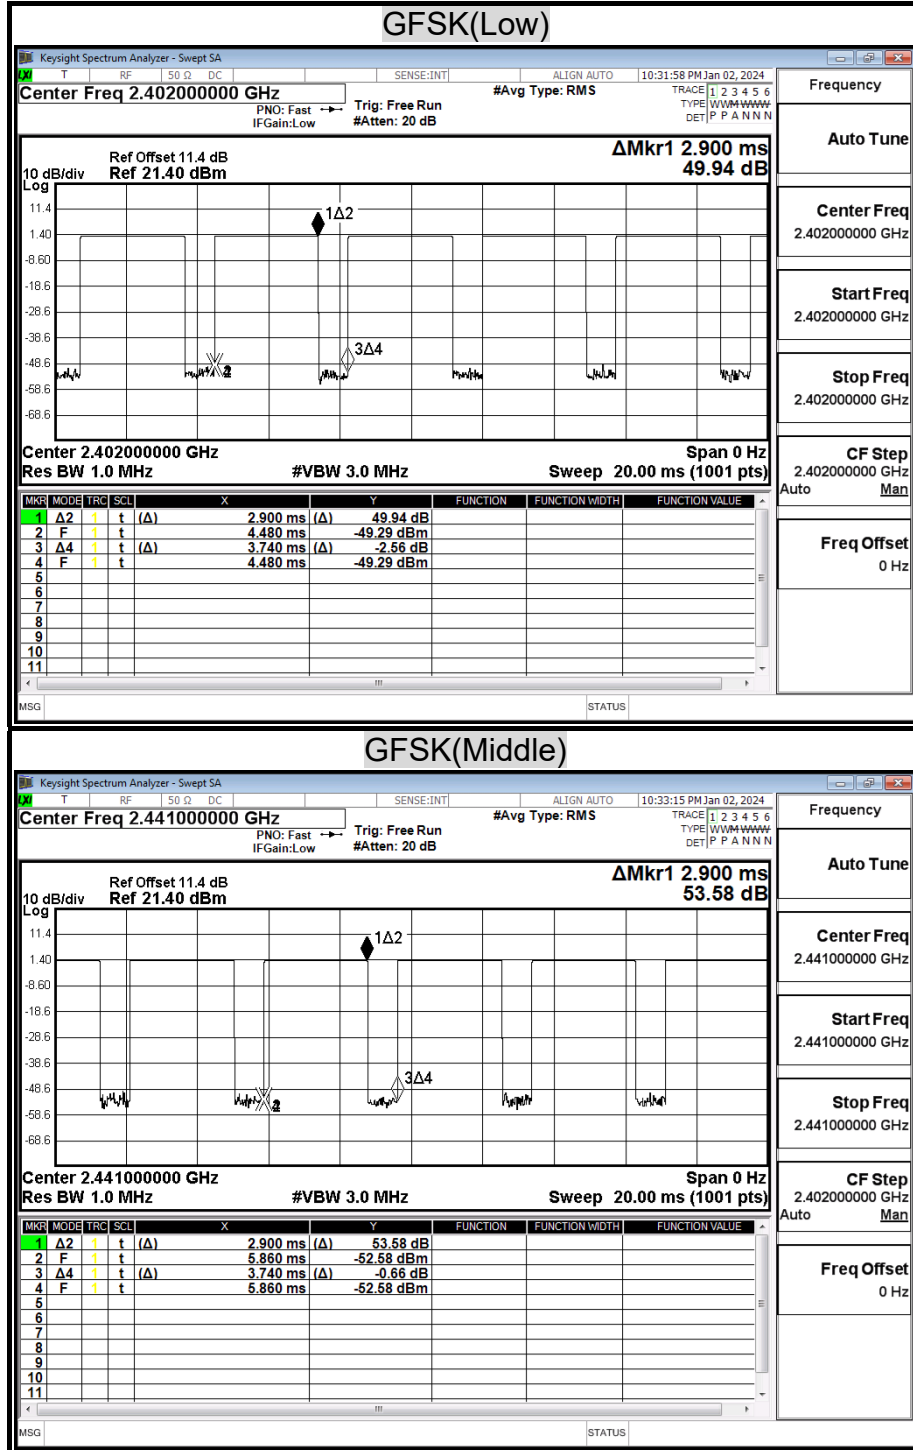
GFSK(Low)

Keysight Spectrum Analyzer - Swept SA

T RF 50 Ω DC SENSE:INT ALIGN AUTO 10:31:58 PM Jan 02, 2024

Center Freq 2.402000000 GHz

PNO: Fast IFGain:Low Trig: Free Run #Atten: 20 dB #Avg Type: RMS TRACE 1 2 3 4 5 6 TYPE WWWWWW DET P P A N N N

Frequency

Auto Tune

Ref Offset 11.4 dB
10 dB/div Ref 21.40 dBm
Log

ΔMkr1 2.900 ms
49.94 dB

11.4
1.40
-8.60
-18.6
-28.6
-38.6
-48.6
-58.6
-68.6

1Δ2
3Δ4
2

Center 2.402000000 GHz
Res BW 1.0 MHz #VBW 3.0 MHz
Span 0 Hz
Sweep 20.00 ms (1001 pts)

Center Freq
2.402000000 GHz

Start Freq
2.402000000 GHz

Stop Freq
2.402000000 GHz

CF Step
2.402000000 GHz
Auto Man

Freq Offset
0 Hz

| MKR | MODE | TRC | SCL | X | | Y | FUNCTION | FUNCTION WIDTH | FUNCTION VALUE |
|---|---|---|---|---|---|---|---|---|---|
| 1 | Δ2 | 1 | t | (Δ) 2.900 ms | (Δ) | 49.94 dB | | | |
| 2 | F | 1 | t | 4.480 ms | | -49.29 dBm | | | |
| 3 | Δ4 | 1 | t | (Δ) 3.740 ms | (Δ) | -2.56 dB | | | |
| 4 | F | 1 | t | 4.480 ms | | -49.29 dBm | | | |
| 5 | | | | | | | | | |
| 6 | | | | | | | | | |
| 7 | | | | | | | | | |
| 8 | | | | | | | | | |
| 9 | | | | | | | | | |
| 10 | | | | | | | | | |
| 11 | | | | | | | | | |

MSG STATUS

GFSK(Middle)

Keysight Spectrum Analyzer - Swept SA

T RF 50 Ω DC SENSE:INT ALIGN AUTO 10:33:15 PM Jan 02, 2024

Center Freq 2.441000000 GHz

PNO: Fast IFGain:Low Trig: Free Run #Atten: 20 dB #Avg Type: RMS TRACE 1 2 3 4 5 6 TYPE WWWWWW DET P P A N N N

Frequency

Auto Tune

Ref Offset 11.4 dB
10 dB/div Ref 21.40 dBm
Log

ΔMkr1 2.900 ms
53.58 dB

11.4
1.40
-8.60
-18.6
-28.6
-38.6
-48.6
-58.6
-68.6

1Δ2
3Δ4
2

Center 2.441000000 GHz
Res BW 1.0 MHz #VBW 3.0 MHz
Span 0 Hz
Sweep 20.00 ms (1001 pts)

Center Freq
2.441000000 GHz

Start Freq
2.441000000 GHz

Stop Freq
2.441000000 GHz

CF Step
2.402000000 GHz
Auto Man

Freq Offset
0 Hz

| MKR | MODE | TRC | SCL | X | | Y | FUNCTION | FUNCTION WIDTH | FUNCTION VALUE |
|---|---|---|---|---|---|---|---|---|---|
| 1 | Δ2 | 1 | t | (Δ) 2.900 ms | (Δ) | 53.58 dB | | | |
| 2 | F | 1 | t | 5.860 ms | | -52.58 dBm | | | |
| 3 | Δ4 | 1 | t | (Δ) 3.740 ms | (Δ) | -0.66 dB | | | |
| 4 | F | 1 | t | 5.860 ms | | -52.58 dBm | | | |
| 5 | | | | | | | | | |
| 6 | | | | | | | | | |
| 7 | | | | | | | | | |
| 8 | | | | | | | | | |
| 9 | | | | | | | | | |
| 10 | | | | | | | | | |
| 11 | | | | | | | | | |

MSG STATUS